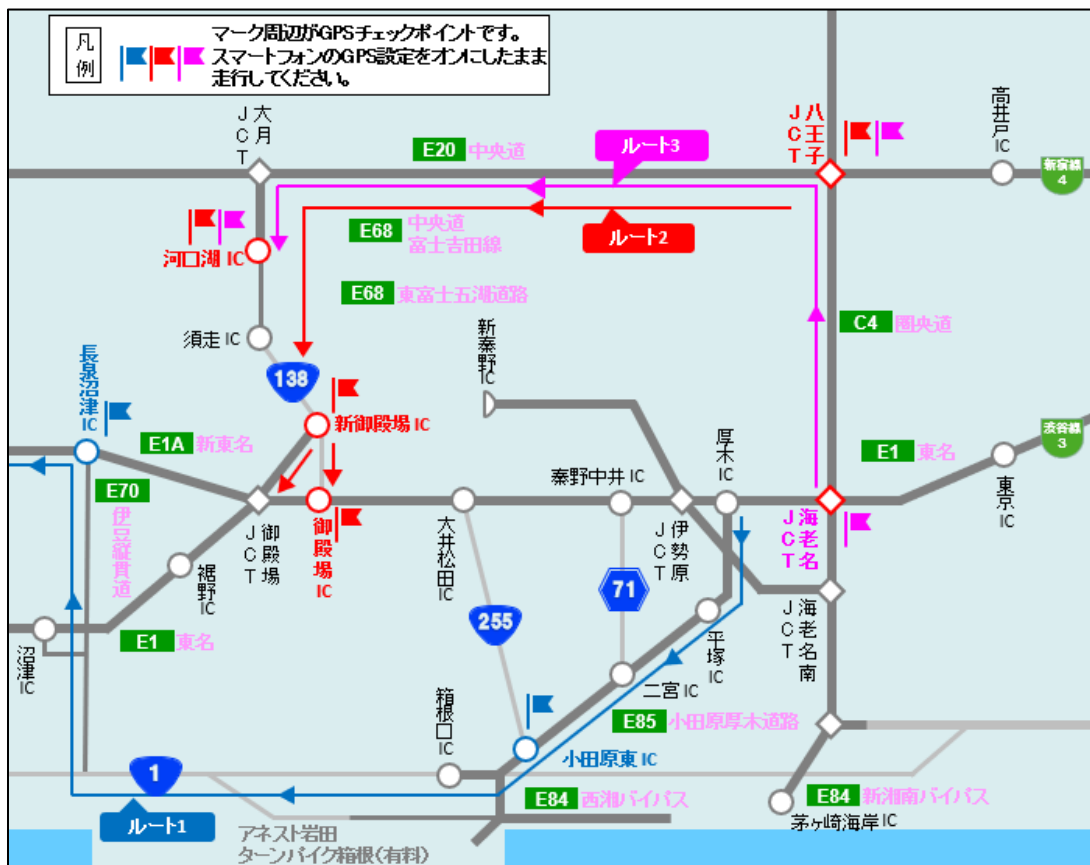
凡例

マーク周辺がGPSチェックポイントです。
スマートフォンのGPS設定をオンにしたまま走行してください。

大月JCT

E20 中央道

ルート3

八王子JCT

高井戸IC

新宿線 4

河口湖 IC

E68 中央道富士吉田線

ルート2

E68 東富士五湖道路

須走 IC

C4 圏央道

138

長泉沼津IC

新秦野IC

新御殿場 IC

E1A 新東名

厚木IC

E1 東名

渋谷線 3

E70

伊豆縦貫道

御殿場JCT

御殿場IC

秦野中井 IC

伊勢原JCT

海老名JCT

東京IC

裾野IC

大井松田IC

71

海老名南JCT

沼津IC

E1 東名

255

平塚IC

二宮 IC

箱根口IC

E85 小田原厚木道路

小田原東 IC

1

E84 西湘バイパス

E84 新湘南バイパス

ルート1

アネスト岩田ターンパイク箱根(有料)

茅ヶ崎海岸IC